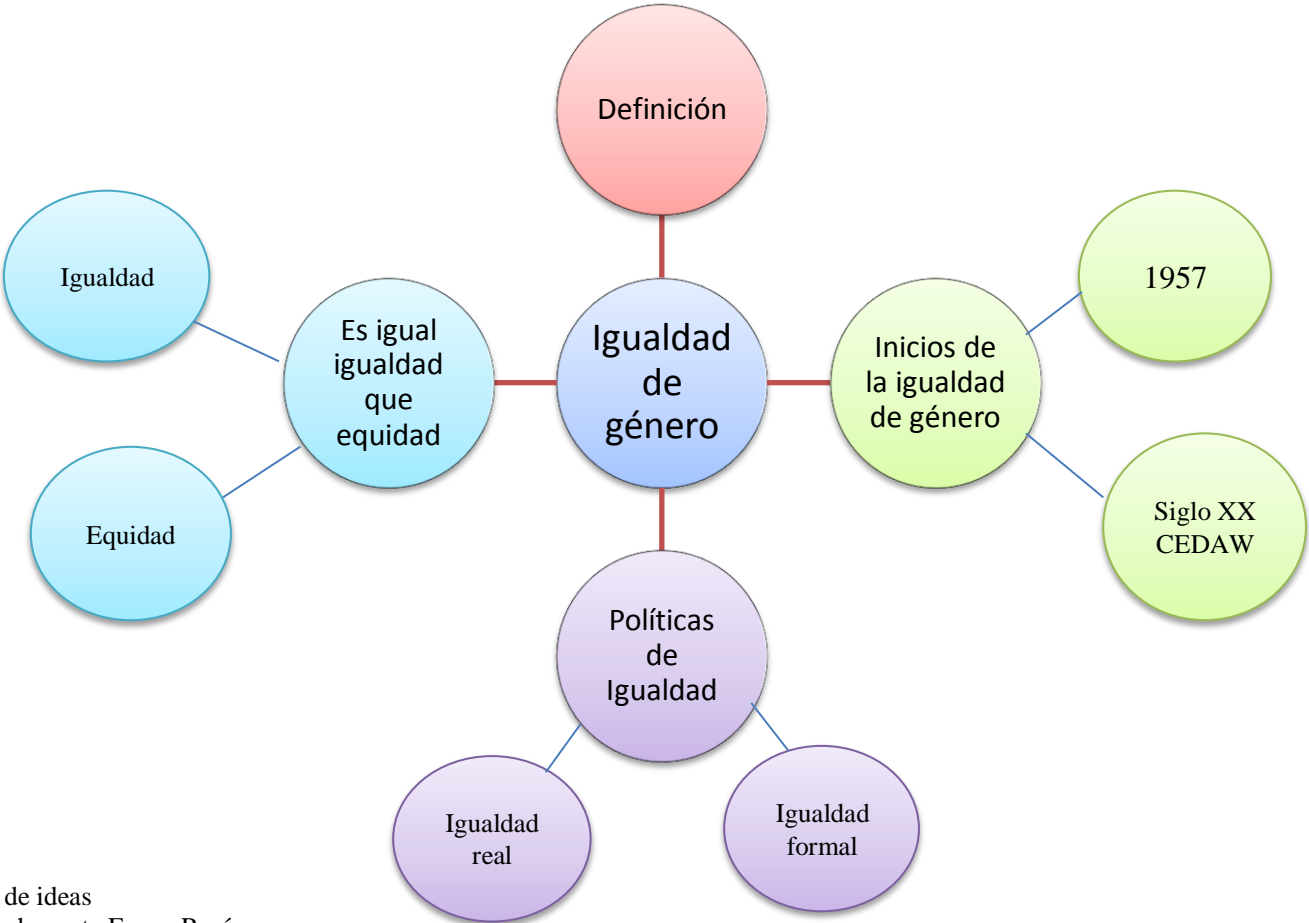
Definición

Igualdad

Es igual igualdad que equidad

Igualdad de género

Inicios de la igualdad de género

1957

Equidad

Siglo XX CEDAW

Políticas de Igualdad

Igualdad real

Igualdad formal

de ideas

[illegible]